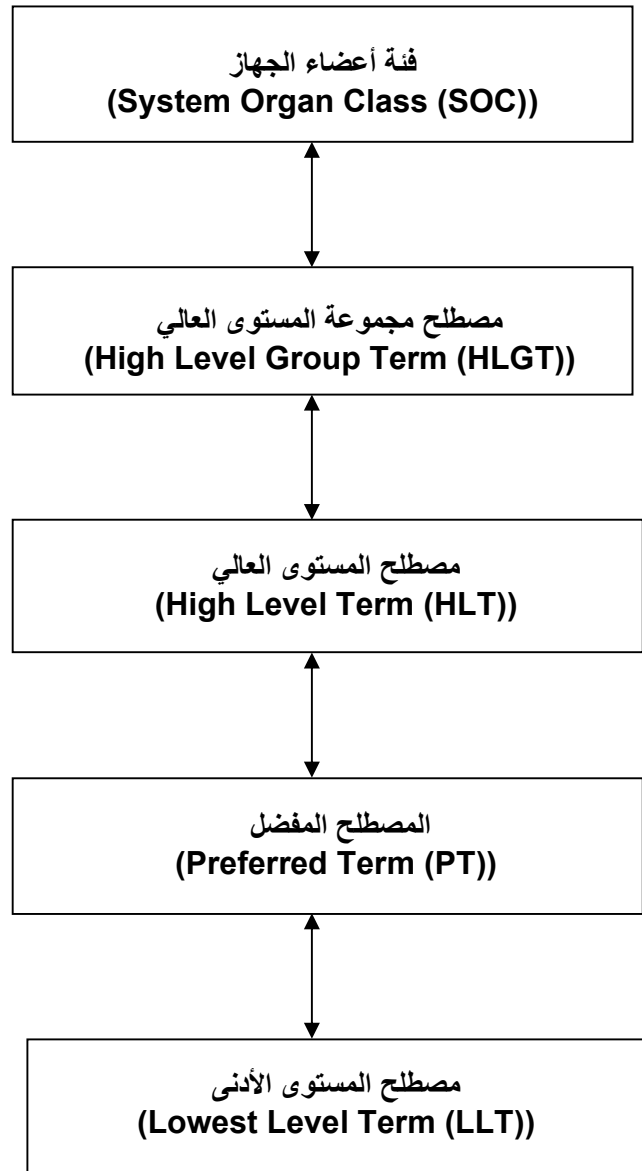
فئة أعضاء الجهاز
(System Organ Class (SOC))

مصطلح مجموعة المستوى العالي
(High Level Group Term (HLGT))

مصطلح المستوى العالي
(High Level Term (HLT))

المصطلح المفضل
(Preferred Term (PT))

مصطلح المستوى الأدنى
(Lowest Level Term (LLT))